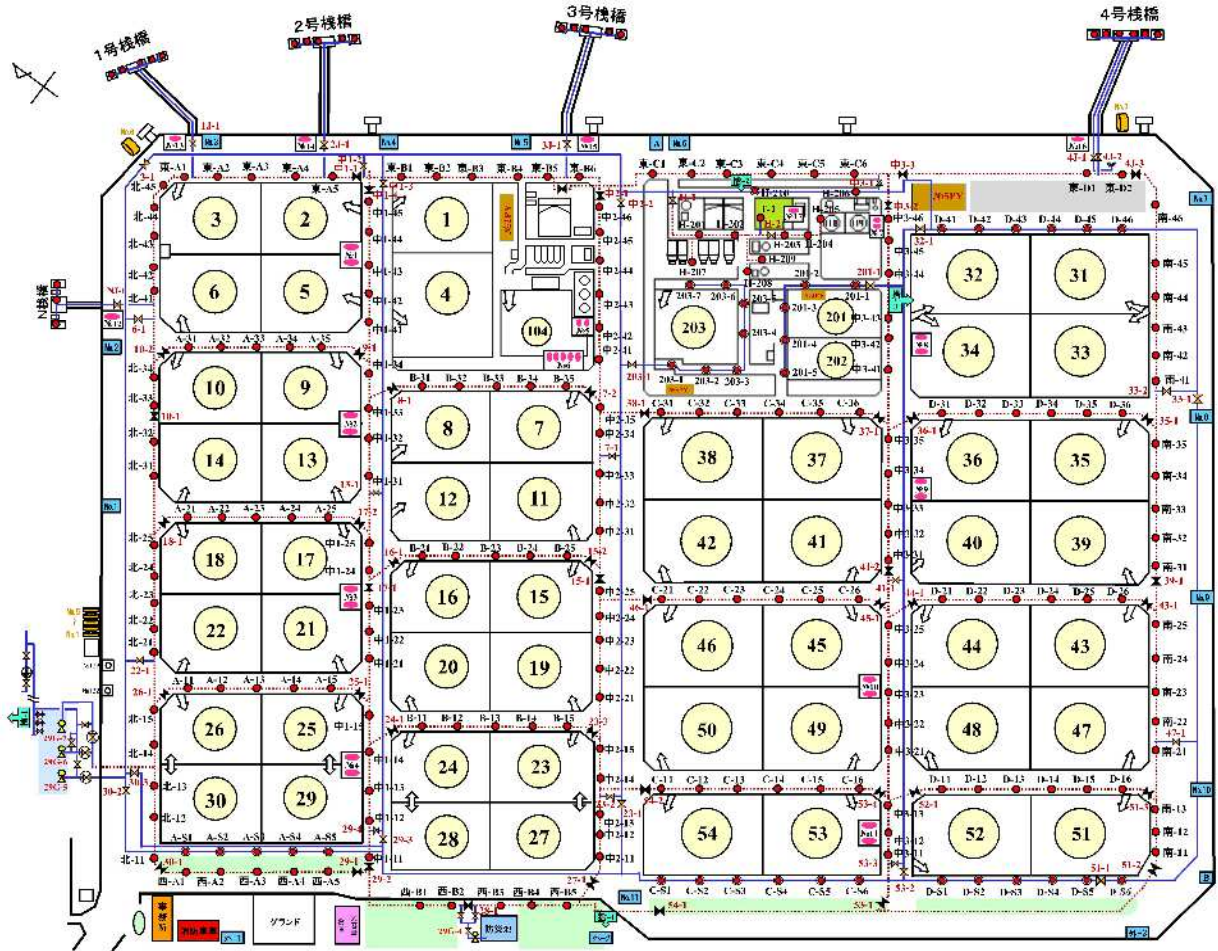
1号桟橋
2号桟橋
3号桟橋
4号桟橋
N桟橋

東-A1 東-A2 東-A3 東-A4 東-A5
東-B1 東-B2 東-B3 東-B4 東-B5 東-B6
東-C1 東-C2 東-C3 東-C4 東-C5 東-C6
東-D1 東-D2

3 2 6 5 1 4 104
10 9 14 13 18 17 22 21 26 25 30 29
8 7 12 11 16 15 20 19 24 23 28 27
203 201 202
38 37 42 41 46 45 50 49 54 53
32 31 34 33 36 35 40 39 44 43 48 47 52 51

A-31 A-32 A-33 A-34 A-35
A-21 A-22 A-23 A-24 A-25
A-11 A-12 A-13 A-14 A-15
A-S1 A-S2 A-S3 A-S4 A-S5
B-31 B-32 B-33 B-34 B-35
B-21 B-22 B-23 B-24 B-25
B-11 B-12 B-13 B-14 B-15
C-31 C-32 C-33 C-34 C-35 C-36
C-21 C-22 C-23 C-24 C-25 C-26
C-11 C-12 C-13 C-14 C-15 C-16
C-S1 C-S2 C-S3 C-S4 C-S5 C-S6
D-41 D-42 D-43 D-44 D-45 D-46
D-31 D-32 D-33 D-34 D-35 D-36
D-21 D-22 D-23 D-24 D-25 D-26
D-11 D-12 D-13 D-14 D-15 D-16
D-S1 D-S2 D-S3 D-S4 D-S5 D-S6

北-45 北-44 北-43 北-42 北-41 北-34 北-33 北-32 北-31 北-25 北-24 北-23 北-22 北-21 北-15 北-14 北-13 北-12 北-11
中1-45 中1-44 中1-43 中1-42 中1-41 中1-34 中1-33 中1-32 中1-31 中1-25 中1-24 中1-23 中1-22 中1-21 中1-15 中1-14 中1-13 中1-12 中1-11
中2-46 中2-45 中2-44 中2-43 中2-42 中2-41 中2-35 中2-34 中2-33 中2-32 中2-31 中2-25 中2-24 中2-23 中2-22 中2-21 中2-15 中2-14 中2-13 中2-12 中2-11
中3-46 中3-45 中3-44 中3-43 中3-42 中3-41 中3-35 中3-34 中3-33 中3-32 中3-31 中3-25 中3-24 中3-23 中3-22 中3-21 中3-14 中3-13 中3-12 中3-11
南-46 南-45 南-44 南-43 南-42 南-41 南-35 南-34 南-33 南-32 南-31 南-25 南-24 南-23 南-22 南-21 南-13 南-12 南-11
西-A1 西-A2 西-A3 西-A4 西-A5
西-B1 西-B2 西-B3 西-B4 西-B5

H-201 H-202 H-203 H-204 H-205 H-206 H-207 H-208 H-209 H-210
203-1 203-2 203-3 203-4 203-5 203-6 203-7
201-1 201-2 201-3 201-4 201-5

1J-1 2J-1 3J-1 4J-1 4J-2 4J-3 NJ-1
3-1 6-1 10-1 10-2 13-1 14-1 17-1 17-2 18-1 22-1 25-1 26-1 29-1 29-2 29-3 29-4 30-1 30-2
8-1 15-1 15-2 16-1 19-1 23-1 23-2 24-1 27-1
32-1 33-1 33-2 35-1 36-1 37-1 38-1 39-1 41-1 41-2 43-1 44-1 45-1 46-1 47-1 51-1 51-2 51-3 52-1 53-1 53-2 53-3 54-1 54-2
201-1 203-1
29G-3 29G-4 29G-5 29G-6 29G-7

No.1 No.2 No.3 No.4 No.5 No.6 No.7 No.8 No.9 No.10 No.11 No.12 No.13 No.14 No.15 No.16
205PY
事務所
消防車庫
グランド
防災室